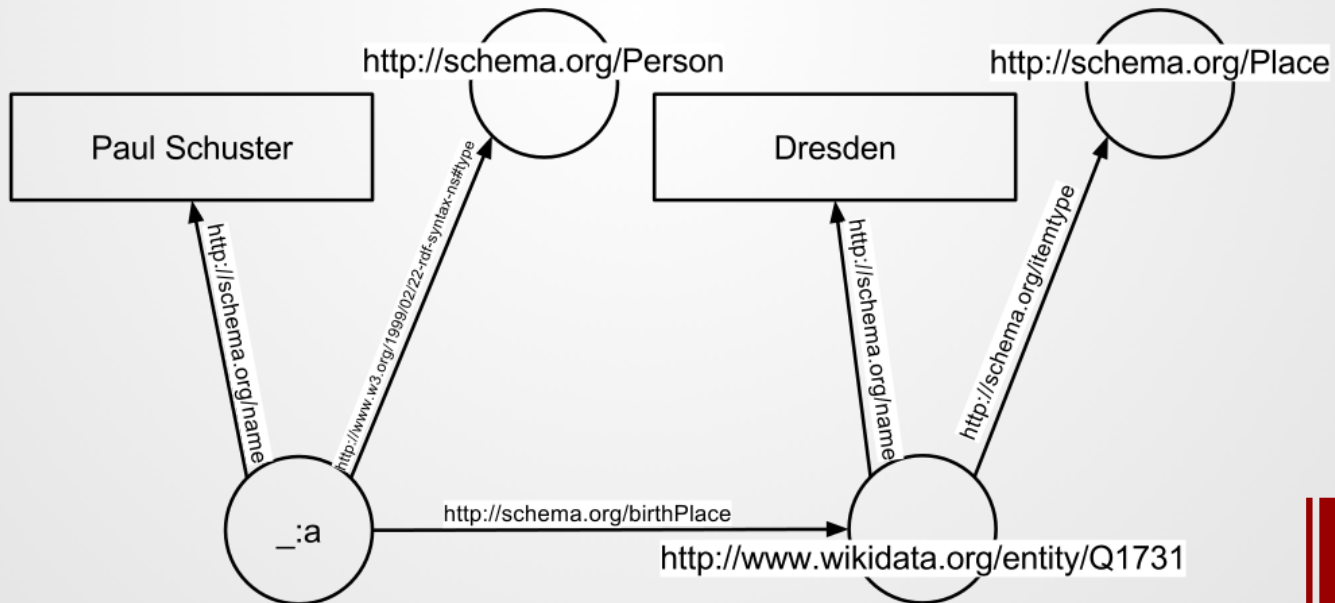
http://schema.org/Person

http://schema.org/Place

Paul Schuster

Dresden

http://schema.org/name

http://www.w3.org/1999/02/22-rdf-syntax-ns#type

http://schema.org/name

http://schema.org/itemtype

_:a

http://schema.org/birthPlace

http://www.wikidata.org/entity/Q1731